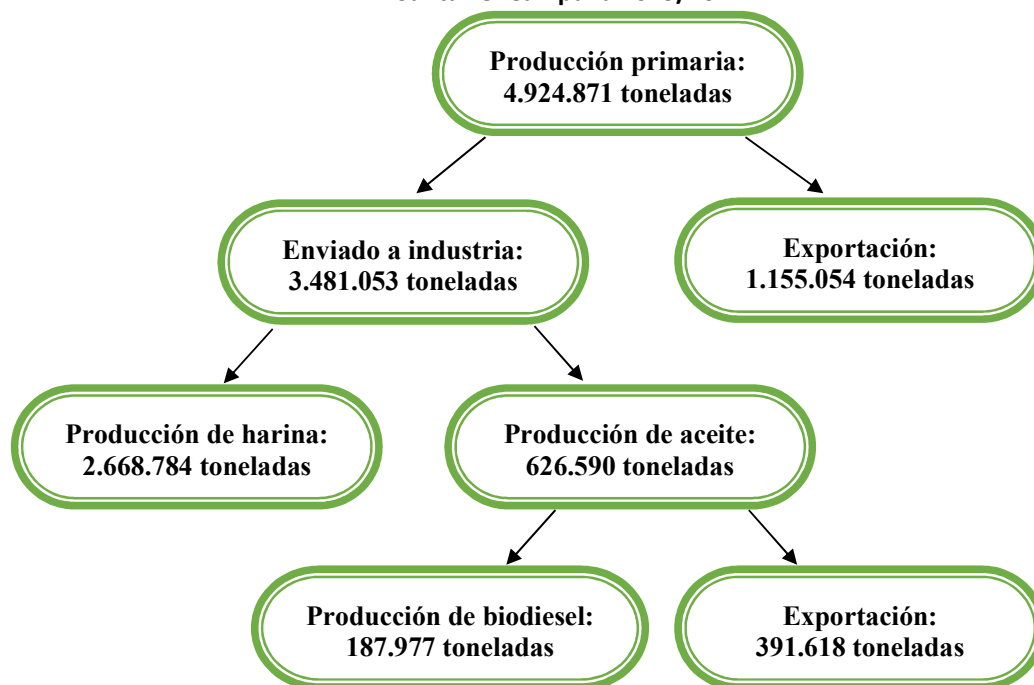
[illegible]

Producción primaria:
4.924.871 toneladas

Enviado a industria:
3.481.053 toneladas

Exportación:
1.155.054 toneladas

Producción de harina:
2.668.784 toneladas

Producción de aceite:
626.590 toneladas

Producción de biodiesel:
187.977 toneladas

Exportación:
391.618 toneladas